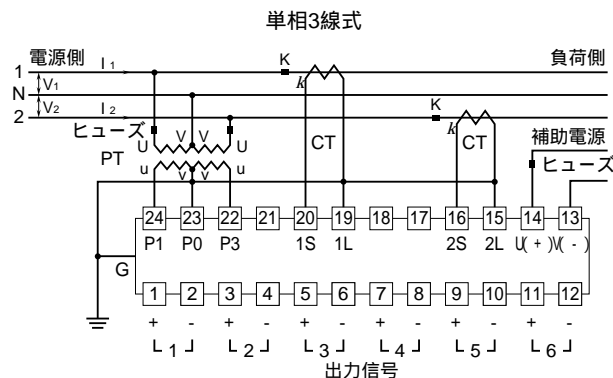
単相3線式

電源側
負荷側
1
N
2
I₁
I₂
V₁
V₂
K
k
K
k
ヒューズ
PT
U
V
V
U
u
v
v
u
CT
CT
補助電源
ヒューズ

24
23
22
21
20
19
18
17
16
15
14
13
P1
P0
P3
1S
1L
2S
2L
U(+)(-)
G
1
2
3
4
5
6
7
8
9
10
11
12
+
-
+
-
+
-
+
-
+
-
+
-
1
2
3
4
5
6
出力信号